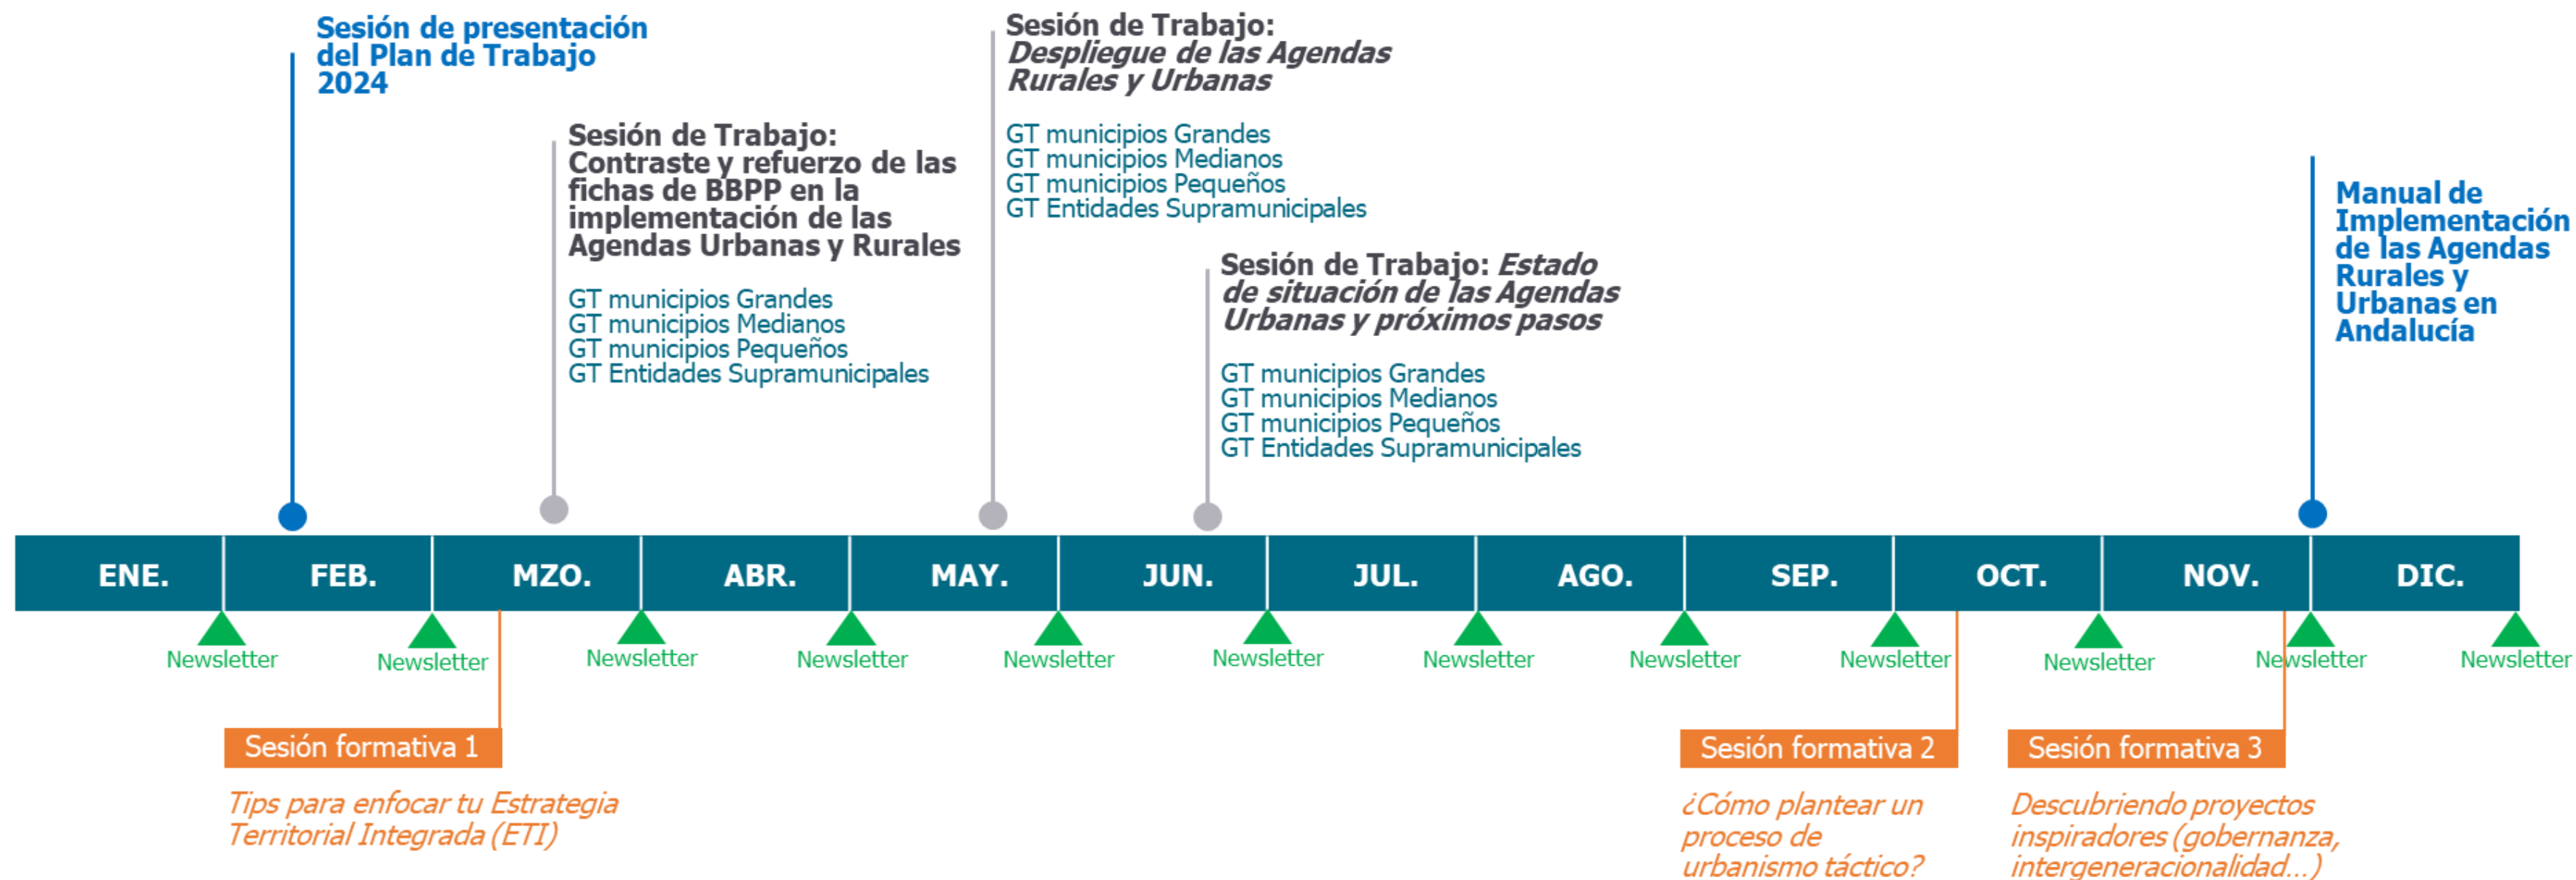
Sesión de presentación del Plan de Trabajo 2024

Sesión de Trabajo: Contraste y refuerzo de las fichas de BBPP en la implementación de las Agendas Urbanas y Rurales

GT municipios Grandes
GT municipios Medianos
GT municipios Pequeños
GT Entidades Supramunicipales

Sesión de Trabajo: *Despliegue de las Agendas Rurales y Urbanas*

GT municipios Grandes
GT municipios Medianos
GT municipios Pequeños
GT Entidades Supramunicipales

Sesión de Trabajo: *Estado de situación de las Agendas Urbanas y próximos pasos*

GT municipios Grandes
GT municipios Medianos
GT municipios Pequeños
GT Entidades Supramunicipales

Manual de Implementación de las Agendas Rurales y Urbanas en Andalucía

| ENE. | FEB. | MZO. | ABR. | MAY. | JUN. | JUL. | AGO. | SEP. | OCT. | NOV. | DIC. |
|---|---|---|---|---|---|---|---|---|---|---|---|

Newsletter Newsletter Newsletter Newsletter Newsletter Newsletter Newsletter Newsletter Newsletter Newsletter Newsletter Newsletter

Sesión formativa 1
*Tips para enfocar tu Estrategia Territorial Integrada (ETI)*

Sesión formativa 2
*¿Cómo plantear un proceso de urbanismo táctico?*

Sesión formativa 3
*Descubriendo proyectos inspiradores (gobernanza, intergeneracionalidad...)*